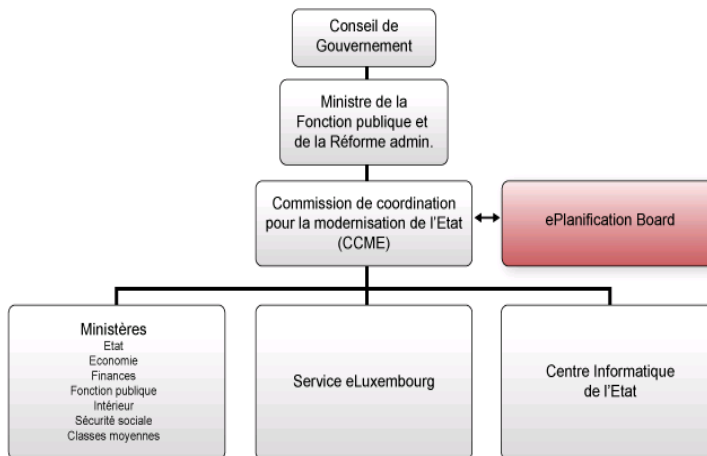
Conseil de Gouvernement

Ministre de la Fonction publique et de la Réforme admin.

Commission de coordination pour la modernisation de l'Etat (CCME)

ePlanification Board

Ministères
Etat
Economie
Finances
Fonction publique
Intérieur
Sécurité sociale
Classes moyennes

Service eLuxembourg

Centre Informatique de l'Etat